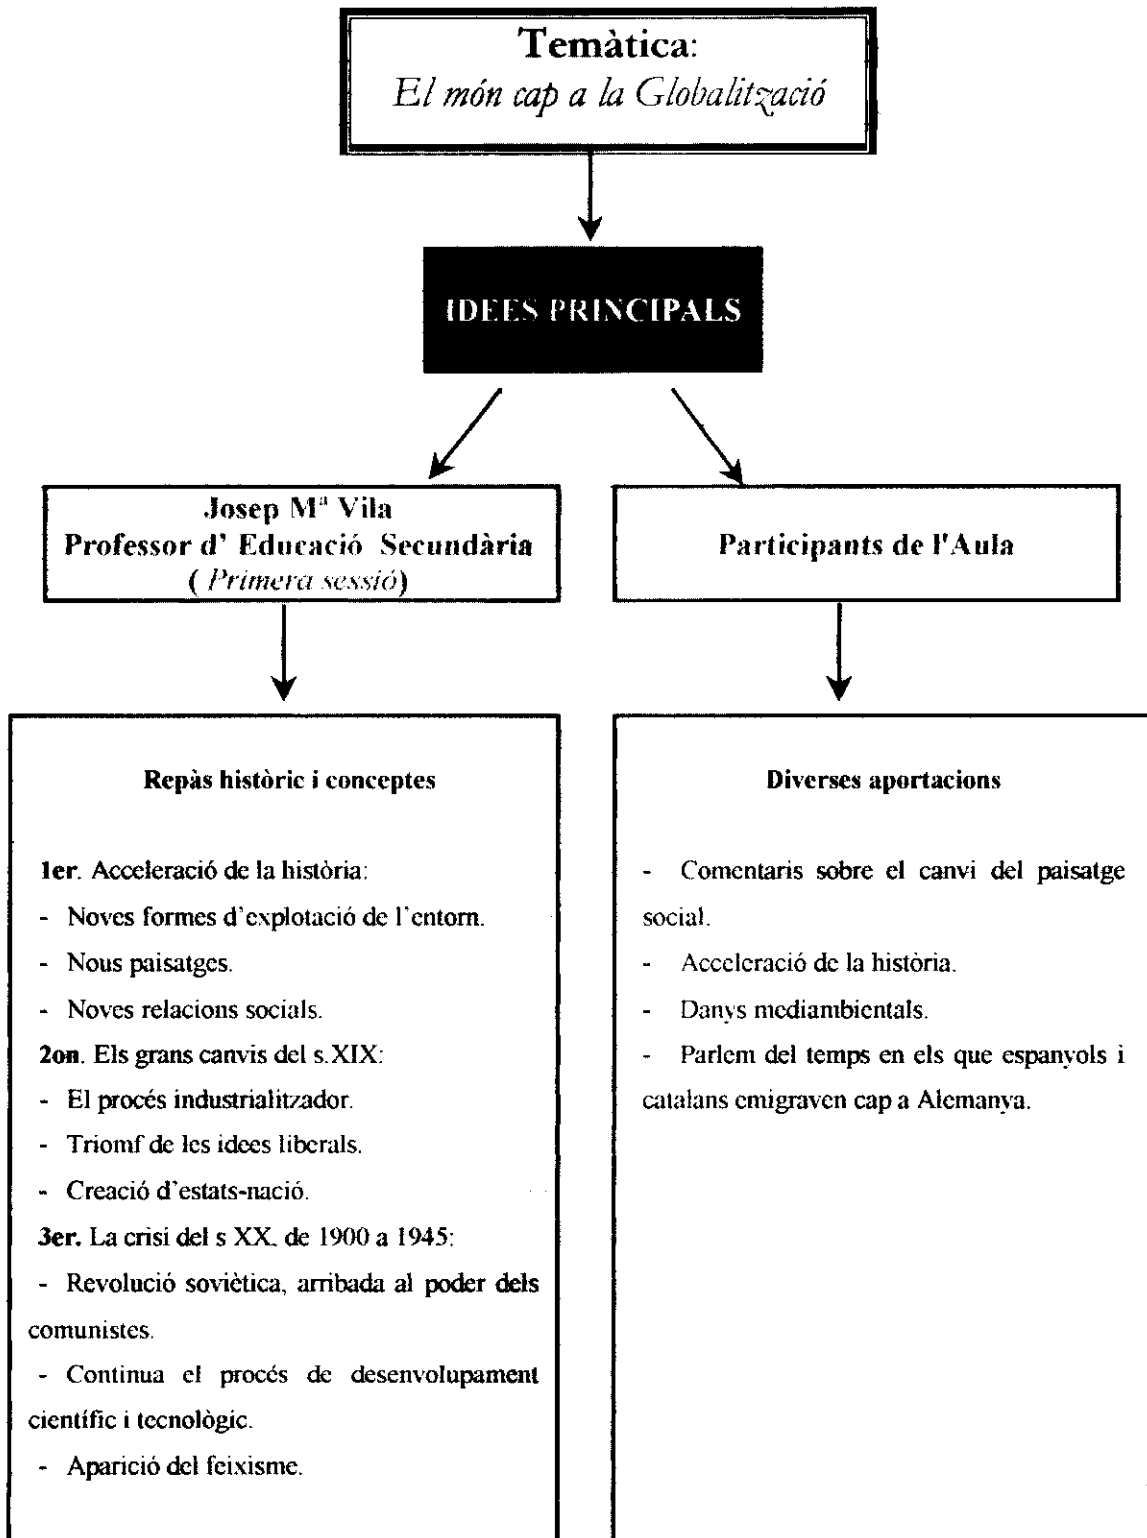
**Temàtica**:
*El món cap a la Globalització*

IDEES PRINCIPALS

**Josep Mª Vila**
**Professor d' Educació Secundària**
(*Primera sessió*)

**Participants de l'Aula**

**Repàs històric i conceptes**

**1er**. Acceleració de la història:
- Noves formes d'explotació de l'entorn.
- Nous paisatges.
- Noves relacions socials.

**2on**. Els grans canvis del s.XIX:
- El procés industrialitzador.
- Triomf de les idees liberals.
- Creació d'estats-nació.

**3er.** La crisi del s XX. de 1900 a 1945:
- Revolució soviètica, arribada al poder dels comunistes.
- Continua el procés de desenvolupament científic i tecnològic.
- Aparició del feixisme.

**Diverses aportacions**

- Comentaris sobre el canvi del paisatge social.
- Acceleració de la història.
- Danys mediambientals.
- Parlem del temps en els que espanyols i catalans emigraven cap a Alemanya.